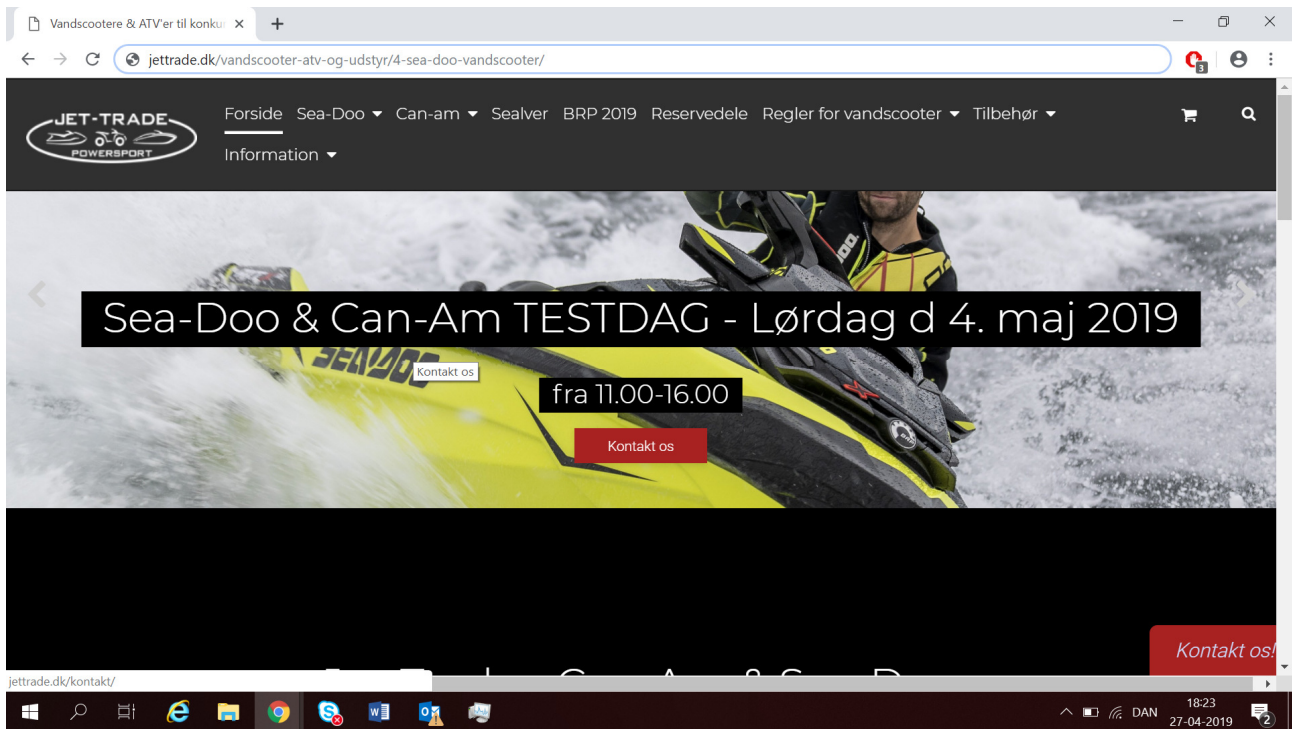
Vandscootere & ATV'er til konku ×

jettrade.dk/vandscooter-atv-og-udstyr/4-sea-doo-vandscooter/

3

JET-TRADE
POWERSPORT

Forside Sea-Doo Can-am Sealver BRP 2019 Reservedele Regler for vandscooter Tilbehør Information

Sea-Doo & Can-Am TESTDAG - Lørdag d 4. maj 2019

Kontakt os

fra 11.00-16.00

Kontakt os

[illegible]

Kontakt os!

jettrade.dk/kontakt/

DAN 18:23 27-04-2019 2